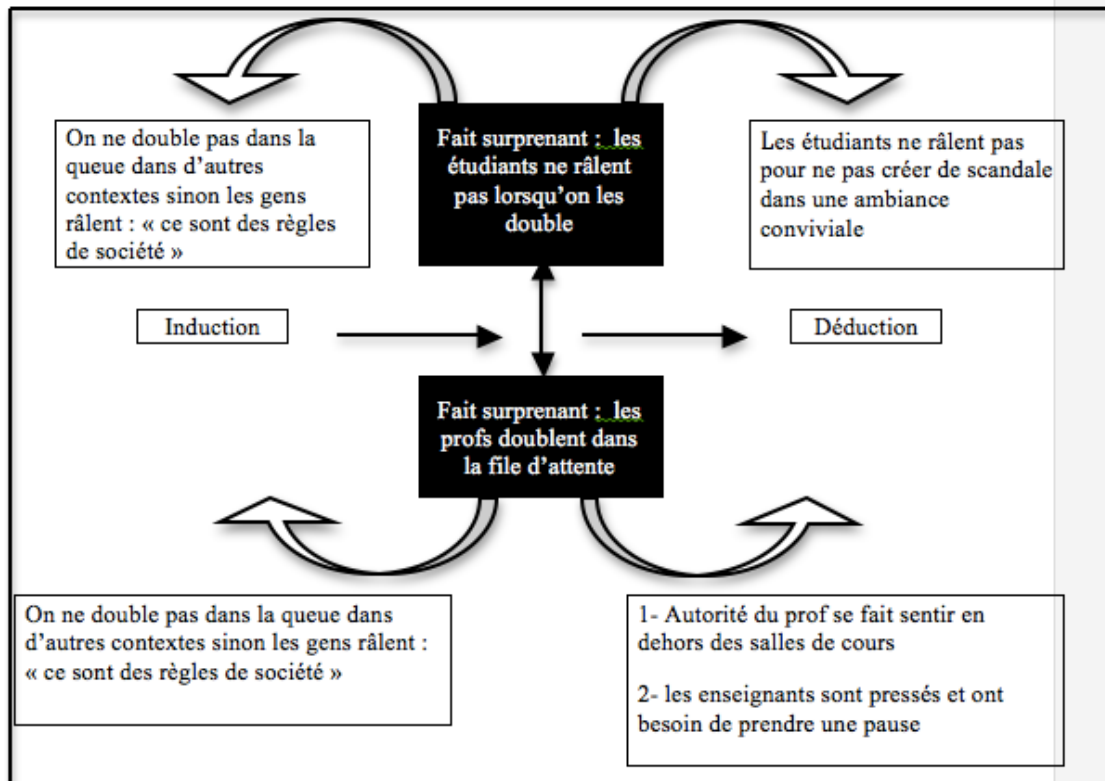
On ne double pas dans la queue dans d'autres contextes sinon les gens râlent : « ce sont des règles de société »

Fait surprenant : les étudiants ne râlent pas lorsqu'on les double

Les étudiants ne râlent pas pour ne pas créer de scandale dans une ambiance conviviale

Induction

Déduction

Fait surprenant : les profs doublent dans la file d'attente

On ne double pas dans la queue dans d'autres contextes sinon les gens râlent : « ce sont des règles de société »

1- Autorité du prof se fait sentir en dehors des salles de cours

2- les enseignants sont pressés et ont besoin de prendre une pause